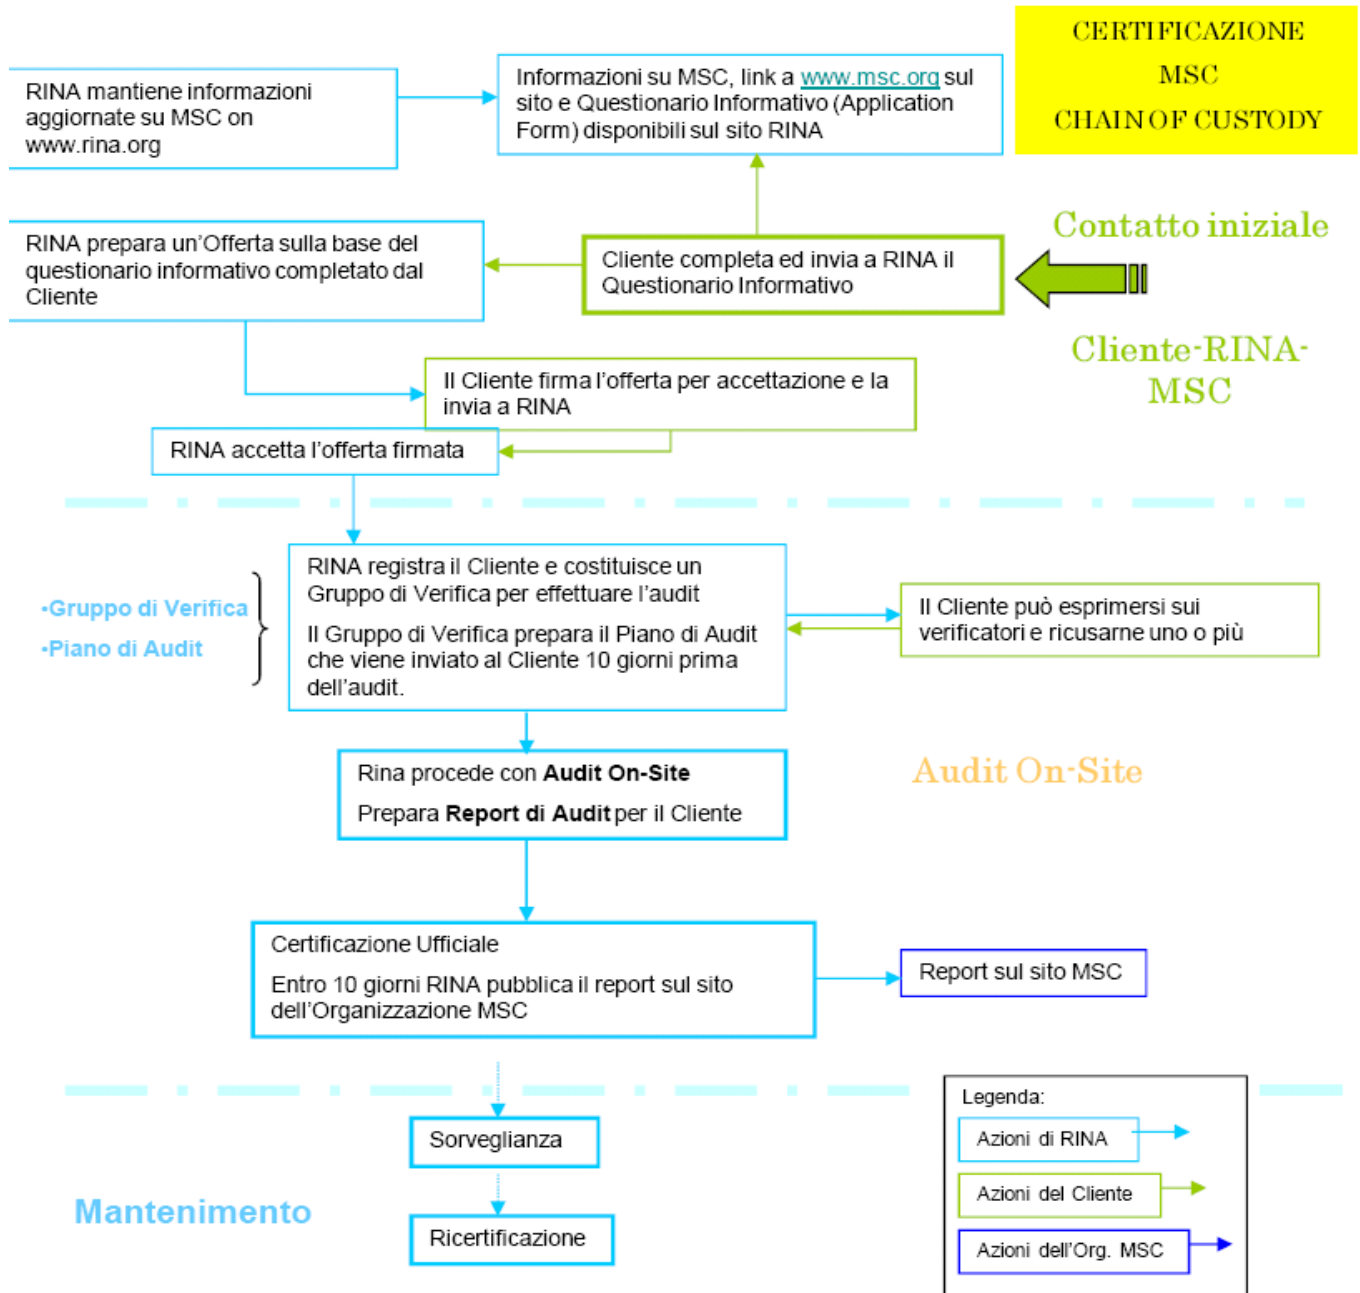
CERTIFICAZIONE
MSC
CHAIN OF CUSTODY

RINA mantiene informazioni aggiornate su MSC on www.rina.org

Informazioni su MSC, link a www.msc.org sul sito e Questionario Informativo (Application Form) disponibili sul sito RINA

Contatto iniziale

RINA prepara un'Offerta sulla base del questionario informativo completato dal Cliente

Cliente completa ed invia a RINA il Questionario Informativo

Cliente-RINA-MSC

Il Cliente firma l'offerta per accettazione e la invia a RINA

RINA accetta l'offerta firmata

•Gruppo di Verifica
•Piano di Audit

RINA registra il Cliente e costituisce un Gruppo di Verifica per effettuare l'audit

Il Gruppo di Verifica prepara il Piano di Audit che viene inviato al Cliente 10 giorni prima dell'audit.

Il Cliente può esprimersi sui verificatori e ricusarne uno o più

Rina procede con **Audit On-Site**

Prepara **Report di Audit** per il Cliente

Audit On-Site

Certificazione Ufficiale

Entro 10 giorni RINA pubblica il report sul sito dell'Organizzazione MSC

Report sul sito MSC

Sorveglianza

Mantenimento

Ricertificazione

Legenda:
Azioni di RINA
Azioni del Cliente
Azioni dell'Org. MSC